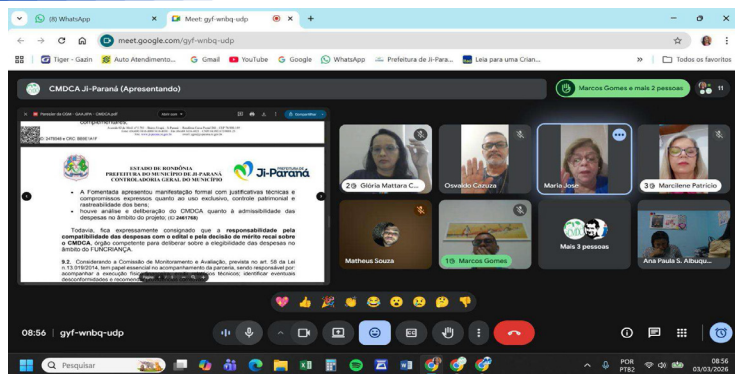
(8) WhatsApp
Meet: gyf-wnbq-udp
meet.google.com/gyf-wnbq-udp
Tiger - Gazin
Auto Atendimento...
Gmail
YouTube
Google
WhatsApp
Prefeitura de Ji-Para...
Leia para uma Crian...
Todos os favoritos

CMDCA Ji-Paraná (Apresentando)
Marcos Gomes e mais 2 pessoas
11

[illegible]
Compartilhar

ESTADO DE RONDÔNIA
PREFEITURA DO MUNICÍPIO DE JI-PARANÁ
CONTROLADORIA GERAL DO MUNICÍPIO
Ji-Paraná

• A Fomentada apresentou manifestação formal com justificativas técnicas e compromissos expressos quanto ao uso exclusivo, controle patrimonial e rastreabilidade dos bens;
• houve análise e deliberação do CMDCA quanto à admissibilidade das despesas no âmbito do projeto; (ID 2461768)

Todavia, fica expressamente consignado que a responsabilidade pela compatibilidade das despesas com o edital e pela decisão de mérito recai sobre o CMDCA, órgão competente para deliberar sobre a elegibilidade das despesas no âmbito do FUNCRIANÇA.

9.2. Considerando a Comissão de Monitoramento e Avaliação, prevista no art. 58 da Lei n.13.019/2014, tem papel essencial no acompanhamento da parceria, sendo responsável por: acompanhar a execução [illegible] técnicos; identificar eventuais desconformidades e recomend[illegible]

Glória Mattara C...
Osvaldo Cazuza
Maria José
Marcilene Patrício
Matheus Souza
Marcos Gomes
Mais 3 pessoas
Ana Paula S. Albuqu...

08:56 | gyf-wnbq-udp

Pesquisar
POR PTB2
08:56
03/03/2026